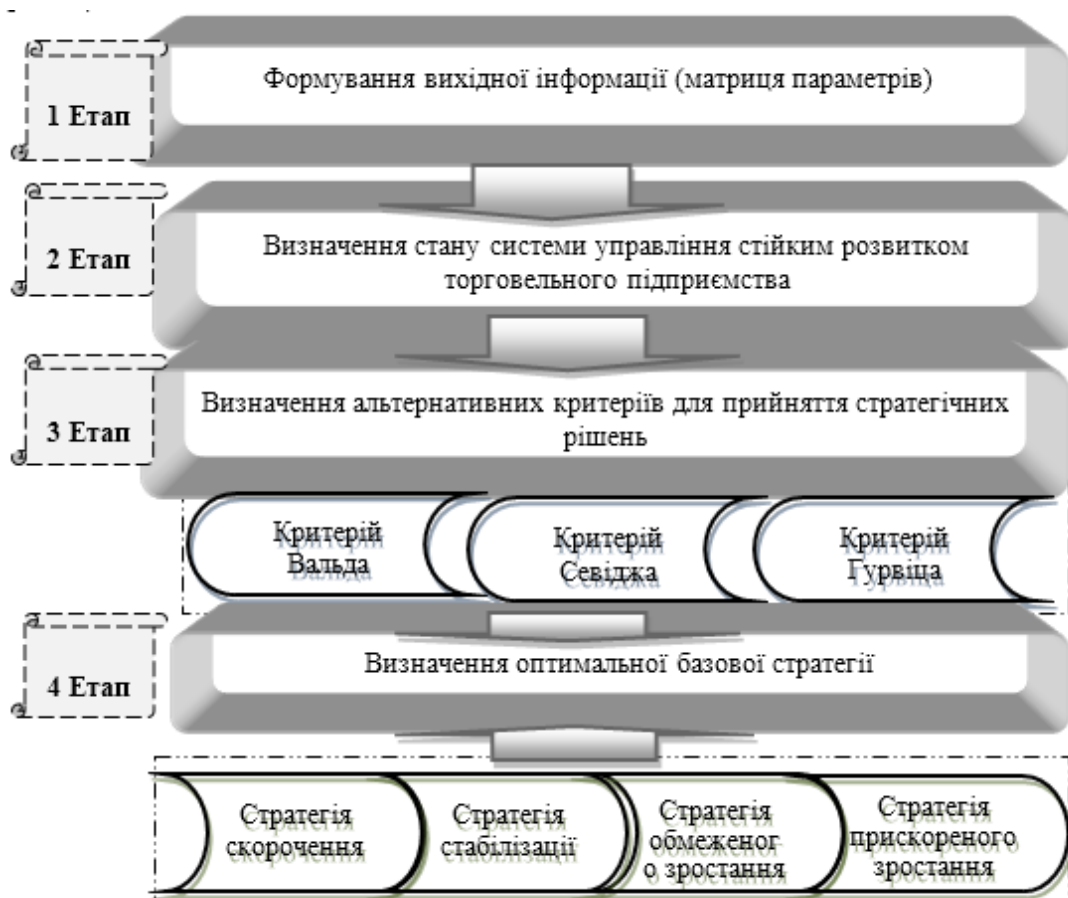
1 Етап

Формування вихідної інформації (матриця параметрів)

2 Етап

Визначення стану системи управління стійким розвитком торговельного підприємства

3 Етап

Визначення альтернативних критеріїв для прийняття стратегічних рішень

Критерій Вальда

Критерій Севіджа

Критерій Гурвіца

4 Етап

Визначення оптимальної базової стратегії

Стратегія скорочення

Стратегія стабілізації

Стратегія обмеженог о зростання

Стратегія прискореного зростання